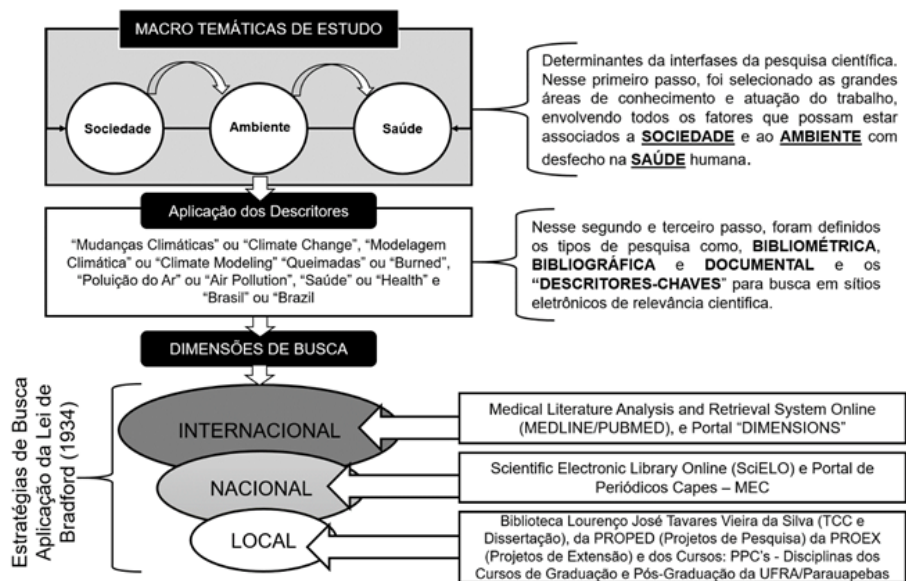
MACRO TEMÁTICAS DE ESTUDO

Sociedade

Ambiente

Saúde

Determinantes da interfases da pesquisa científica. Nesse primeiro passo, foi selecionado as grandes áreas de conhecimento e atuação do trabalho, envolvendo todos os fatores que possam estar associados a **SOCIEDADE** e ao **AMBIENTE** com desfecho na **SAÚDE** humana.

Aplicação dos Descritores

"Mudanças Climáticas" ou "Climate Change", "Modelagem Climática" ou "Climate Modeling" "Queimadas" ou "Burned", "Poluição do Ar" ou "Air Pollution", "Saúde" ou "Health" e "Brasil" ou "Brazil

Nesse segundo e terceiro passo, foram definidos os tipos de pesquisa como, **BIBLIOMÉTRICA**, **BIBLIOGRÁFICA** e **DOCUMENTAL** e os **"DESCRITORES-CHAVES"** para busca em sítios eletrônicos de relevância científica.

DIMENSÕES DE BUSCA

Estratégias de Busca Aplicação da Lei de Bradford (1934)

INTERNACIONAL

Medical Literature Analysis and Retrieval System Online (MEDLINE/PUBMED), e Portal "DIMENSIONS"

NACIONAL

Scientific Electronic Library Online (SciELO) e Portal de Periódicos Capes – MEC

LOCAL

Biblioteca Lourenço José Tavares Vieira da Silva (TCC e Dissertação), da PROPED (Projetos de Pesquisa) da PROEX (Projetos de Extensão) e dos Cursos: PPC's - Disciplinas dos Cursos de Graduação e Pós-Graduação da UFRA/Parauapebas